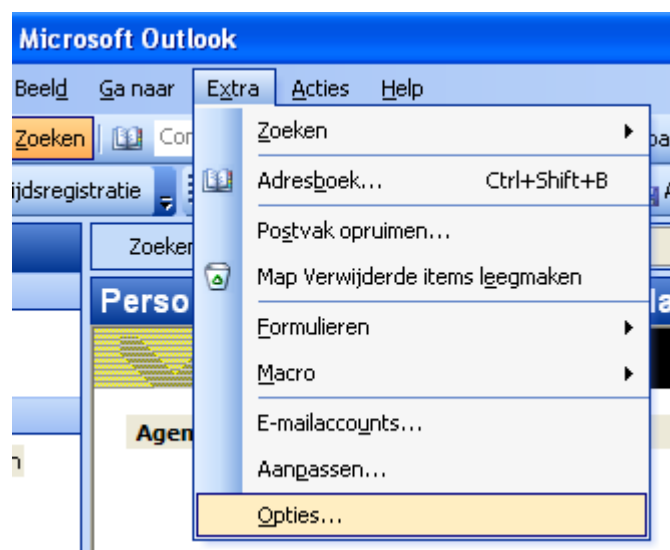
Microsoft Outlook

Beeld Ga naar Extra Acties Help

Zoeken Co

ijdsregistratie

Zoeken

Perso

Agen

n

Zoeken

Adresboek... Ctrl+Shift+B

Postvak opruimen...

Map Verwijderde items leegmaken

Formulieren

Macro

E-mailaccounts...

Aanpassen...

Opties...

a

la